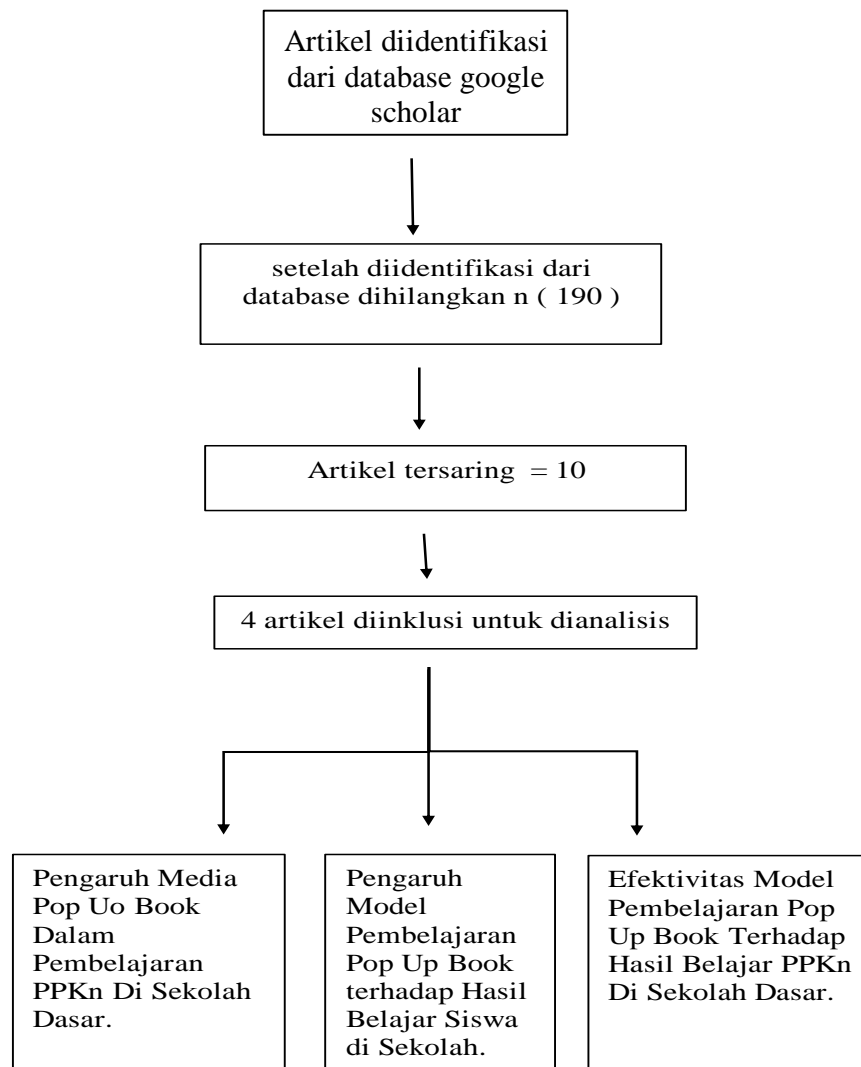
Artikel diidentifikasi dari database google scholar

setelah diidentifikasi dari database dihilangkan n ( 190 )

Artikel tersaring = 10

4 artikel diinklusi untuk dianalisis

Pengaruh Media Pop Uo Book Dalam Pembelajaran PPKn Di Sekolah Dasar.

Pengaruh Model Pembelajaran Pop Up Book terhadap Hasil Belajar Siswa di Sekolah.

Efektivitas Model Pembelajaran Pop Up Book Terhadap Hasil Belajar PPKn Di Sekolah Dasar.